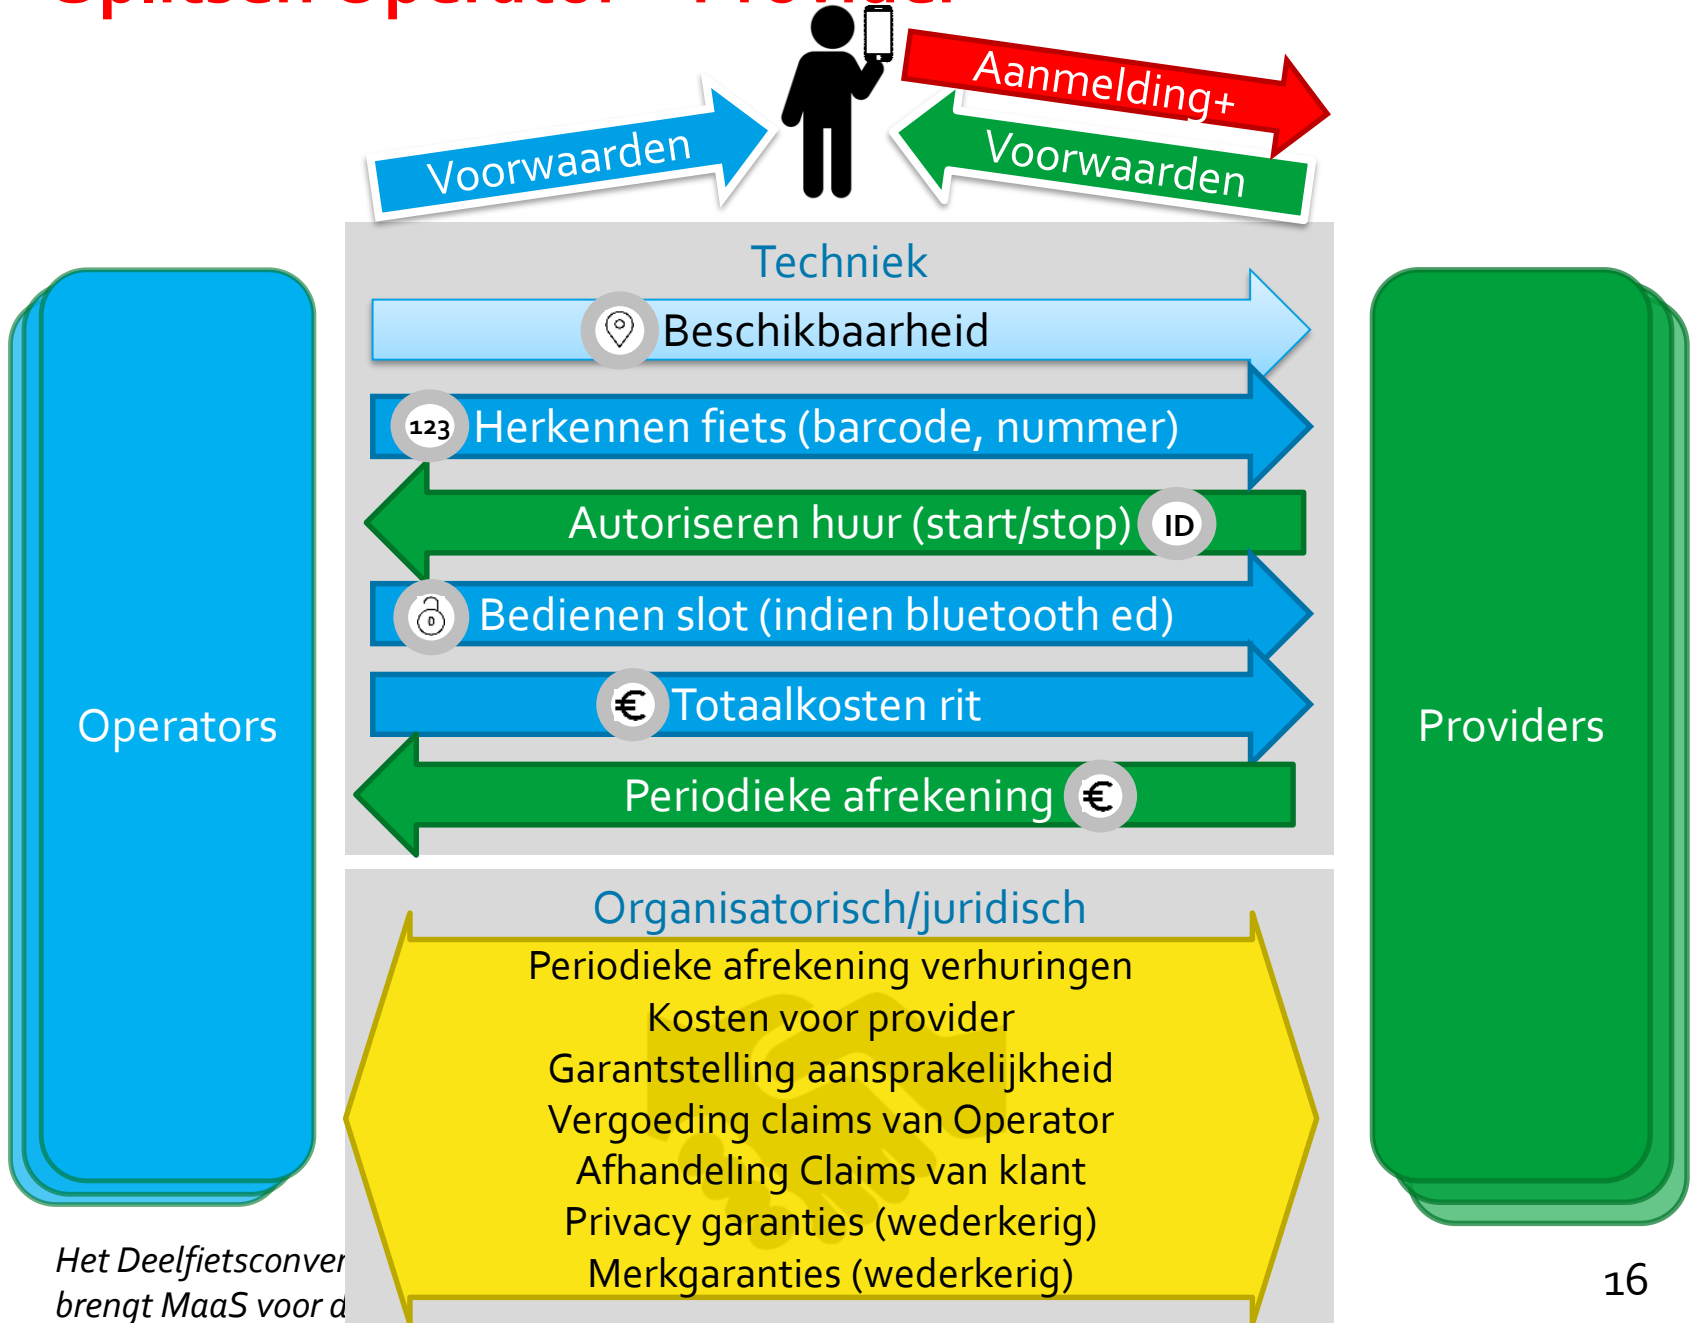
Voorwaarden

Aanmelding+

Voorwaarden

Techniek

Beschikbaarheid

123 Herkennen fiets (barcode, nummer)

Autoriseren huur (start/stop) ID

Bedienen slot (indien bluetooth ed)

€ Totaalkosten rit

Periodieke afrekening €

Operators

Providers

Organisatorisch/juridisch

Periodieke afrekening verhuringen
Kosten voor provider
Garantstelling aansprakelijkheid
Vergoeding claims van Operator
Afhandeling Claims van klant
Privacy garanties (wederkerig)
Merkgaranties (wederkerig)

Het Deelfietsconver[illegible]
brengt MaaS voor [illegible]

16